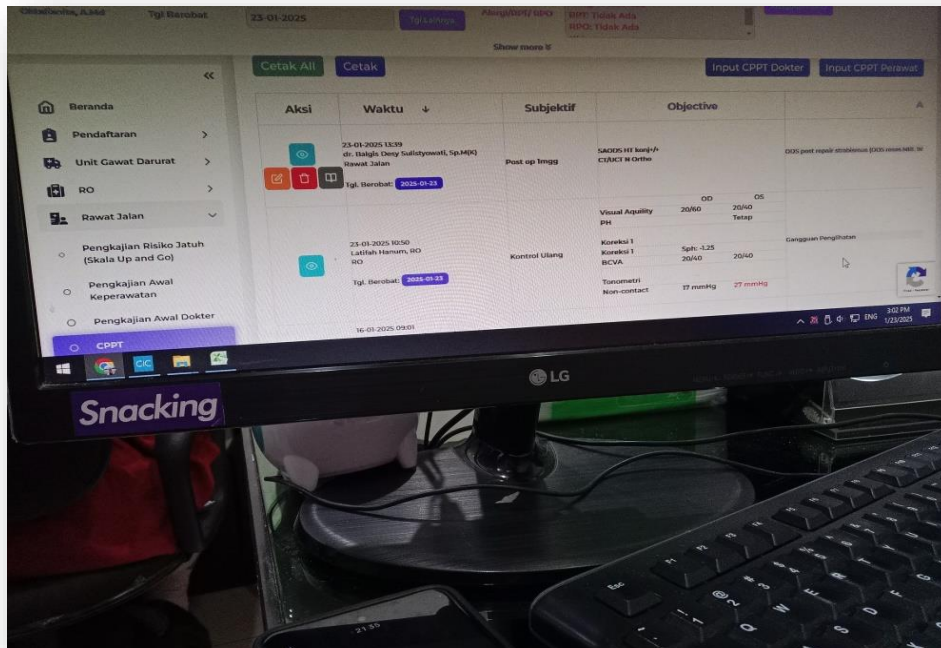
Oktaviani, A.Md Tgl Berobat 23-01-2025 Tgl Lainnya Alergi/RPT/RPO RPT: Tidak Ada RPO: Tidak Ada

Show more

«

Beranda

Pendaftaran

Unit Gawat Darurat

RO

Rawat Jalan

Pengkajian Risiko Jatuh (Skala Up and Go)

Pengkajian Awal Keperawatan

Pengkajian Awal Dokter

CPPT

Cetak All Cetak Input CPPT Dokter Input CPPT Perawat

| Aksi | Waktu ↓ | Subjektif | Objective | | | A |
|---|---|---|---|---|---|---|
| | 23-01-2025 13:39 dr. Balqis Desy Sulistyowati, Sp.M(K) Rawat Jalan Tgl. Berobat: 2025-01-23 | Post op 1mgg | SAODS HT konj+/+ CT/ACT N Ortho | | | ODS post repair strabismus (ODS recess MR, re |
| | | | | OD | OS | |
| | | | Visual Aquility PH | 20/60 | 20/40 Tetap | |
| | 23-01-2025 10:50 Latifah Hanum, RO RO Tgl. Berobat: 2025-01-23 | Kontrol Ulang | Koreksi 1 Koreksi 1 BCVA | Sph: -1.25 20/40 | 20/40 | Gangguan Penglihatan |
| | | | Tonometri Non-contact | 17 mmHg | 27 mmHg | |
| | 16-01-2025 09:01 | | | | | |

ENG 3:02 PM 1/23/2025

LG

Snacking

Esc